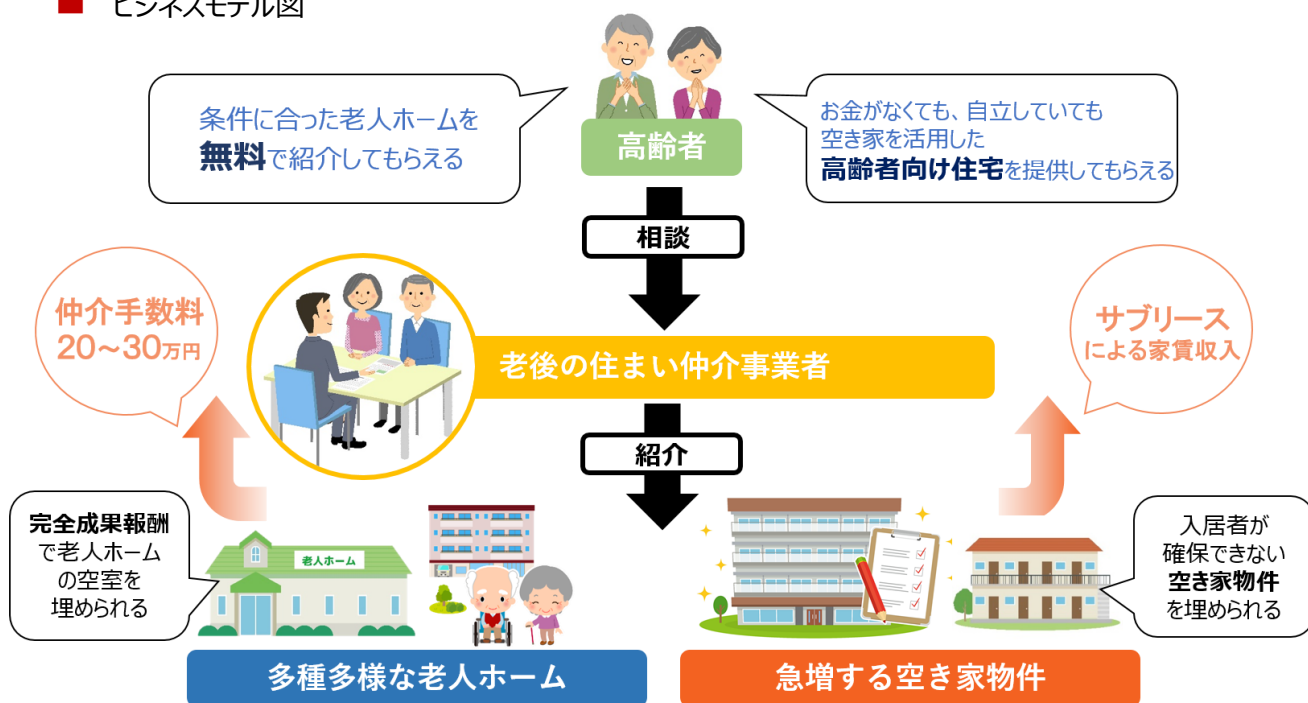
ビジネスモデル図

条件に合った老人ホームを
無料で紹介してもらえる

高齢者

お金がなくても、自立していても
空き家を活用した
高齢者向け住宅を提供してもらえる

相談

仲介手数料
20～30万円

老後の住まい仲介事業者

サブリース
による家賃収入

紹介

完全成果報酬
で老人ホーム
の空室を
埋められる

老人ホーム

入居者が
確保できない
空き家物件
を埋められる

多種多様な老人ホーム

急増する空き家物件